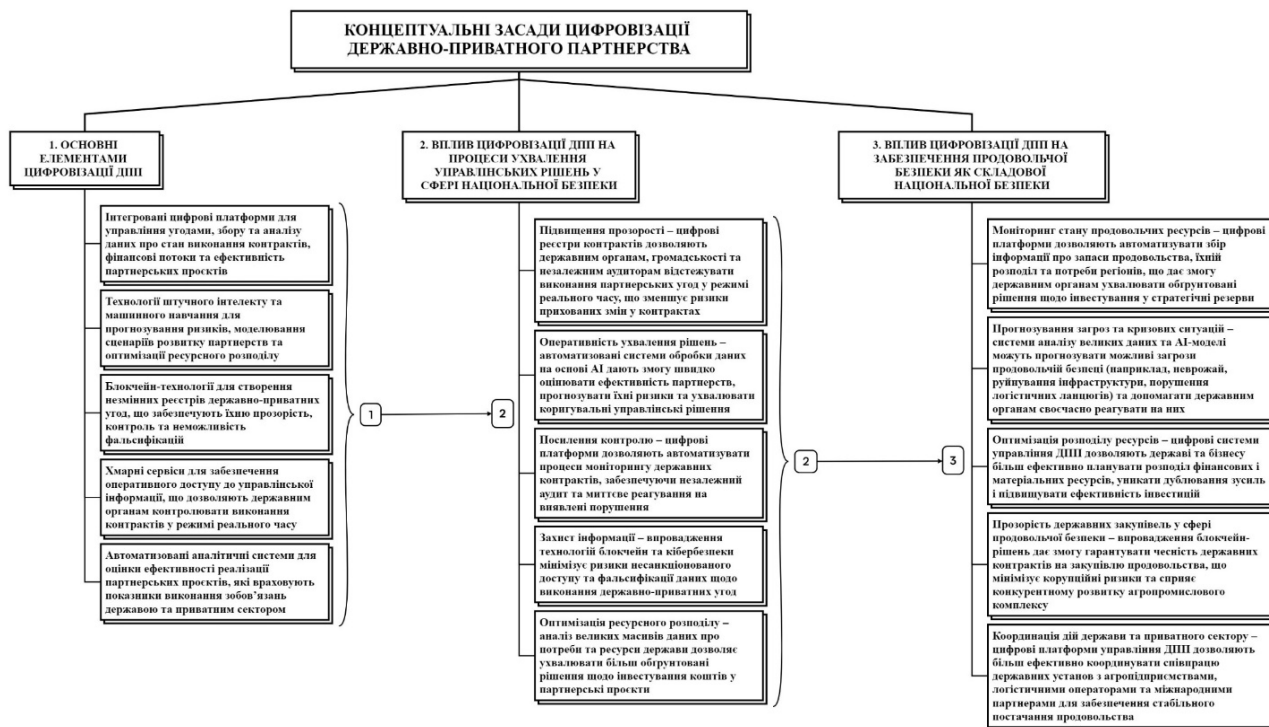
КОНЦЕПТУАЛЬНІ ЗАСАДИ ЦИФРОВІЗАЦІЇ ДЕРЖАВНО-ПРИВАТНОГО ПАРТНЕРСТВА

1. ОСНОВНІ ЕЛЕМЕНТАМИ ЦИФРОВІЗАЦІЇ ДПП

Інтегровані цифрові платформи для управління угодами, збору та аналізу даних про стан виконання контрактів, фінансові потоки та ефективність партнерських проєктів

Технології штучного інтелекту та машинного навчання для прогнозування ризиків, моделювання сценаріїв розвитку партнерств та оптимізації ресурсного розподілу

Блокчейн-технології для створення незмінних реєстрів державно-приватних угод, що забезпечують їхню прозорість, контроль та неможливість фальсифікацій

Хмарні сервіси для забезпечення оперативного доступу до управлінської інформації, що дозволяють державним органам контролювати виконання контрактів у режимі реального часу

Автоматизовані аналітичні системи для оцінки ефективності реалізації партнерських проєктів, які враховують показники виконання зобов'язань державою та приватним сектором

1

2

2. ВПЛИВ ЦИФРОВІЗАЦІЇ ДПП НА ПРОЦЕСИ УХВАЛЕННЯ УПРАВЛІНСЬКИХ РІШЕНЬ У СФЕРІ НАЦІОНАЛЬНОЇ БЕЗПЕКИ

Підвищення прозорості – цифрові реєстри контрактів дозволяють державним органам, громадськості та незалежним аудиторам відстежувати виконання партнерських угод у режимі реального часу, що зменшує ризики прихованих змін у контрактах

Оперативність ухвалення рішень – автоматизовані системи обробки даних на основі AI дають змогу швидко оцінювати ефективність партнерств, прогнозувати їхні ризики та ухвалювати коригувальні управлінські рішення

Посилення контролю – цифрові платформи дозволяють автоматизувати процеси моніторингу державних контрактів, забезпечуючи незалежний аудит та миттєве реагування на виявлені порушення

Захист інформації – впровадження технологій блокчейн та кібербезпеки мінімізує ризики несанкціонованого доступу та фальсифікації даних щодо виконання державно-приватних угод

Оптимізація ресурсного розподілу – аналіз великих масивів даних про потреби та ресурси держави дозволяє ухвалювати більш обґрунтовані рішення щодо інвестування коштів у партнерські проєкти

2

3

3. ВПЛИВ ЦИФРОВІЗАЦІЇ ДПП НА ЗАБЕЗПЕЧЕННЯ ПРОДОВОЛЬЧОЇ БЕЗПЕКИ ЯК СКЛАДОВОЇ НАЦІОНАЛЬНОЇ БЕЗПЕКИ

Моніторинг стану продовольчих ресурсів – цифрові платформи дозволяють автоматизувати збір інформації про запаси продовольства, їхній розподіл та потреби регіонів, що дає змогу державним органам ухвалювати обґрунтовані рішення щодо інвестування у стратегічні резерви

Прогнозування загроз та кризових ситуацій – системи аналізу великих даних та AI-моделі можуть прогнозувати можливі загрози продовольчій безпеці (наприклад, неврожай, руйнування інфраструктури, порушення логістичних ланцюгів) та допомагати державним органам своєчасно реагувати на них

Оптимізація розподілу ресурсів – цифрові системи управління ДПП дозволяють державі та бізнесу більш ефективно планувати розподіл фінансових і матеріальних ресурсів, уникати дублювання зусиль і підвищувати ефективність інвестицій

Прозорість державних закупівель у сфері продовольчої безпеки – впровадження блокчейн-рішень дає змогу гарантувати чесність державних контрактів на закупівлю продовольства, що мінімізує корупційні ризики та сприяє конкурентному розвитку агропромислового комплексу

Координація дій держави та приватного сектору – цифрові платформи управління ДПП дозволяють більш ефективно координувати співпрацю державних установ з агропідприємствами, логістичними операторами та міжнародними партнерами для забезпечення стабільного постачання продовольства